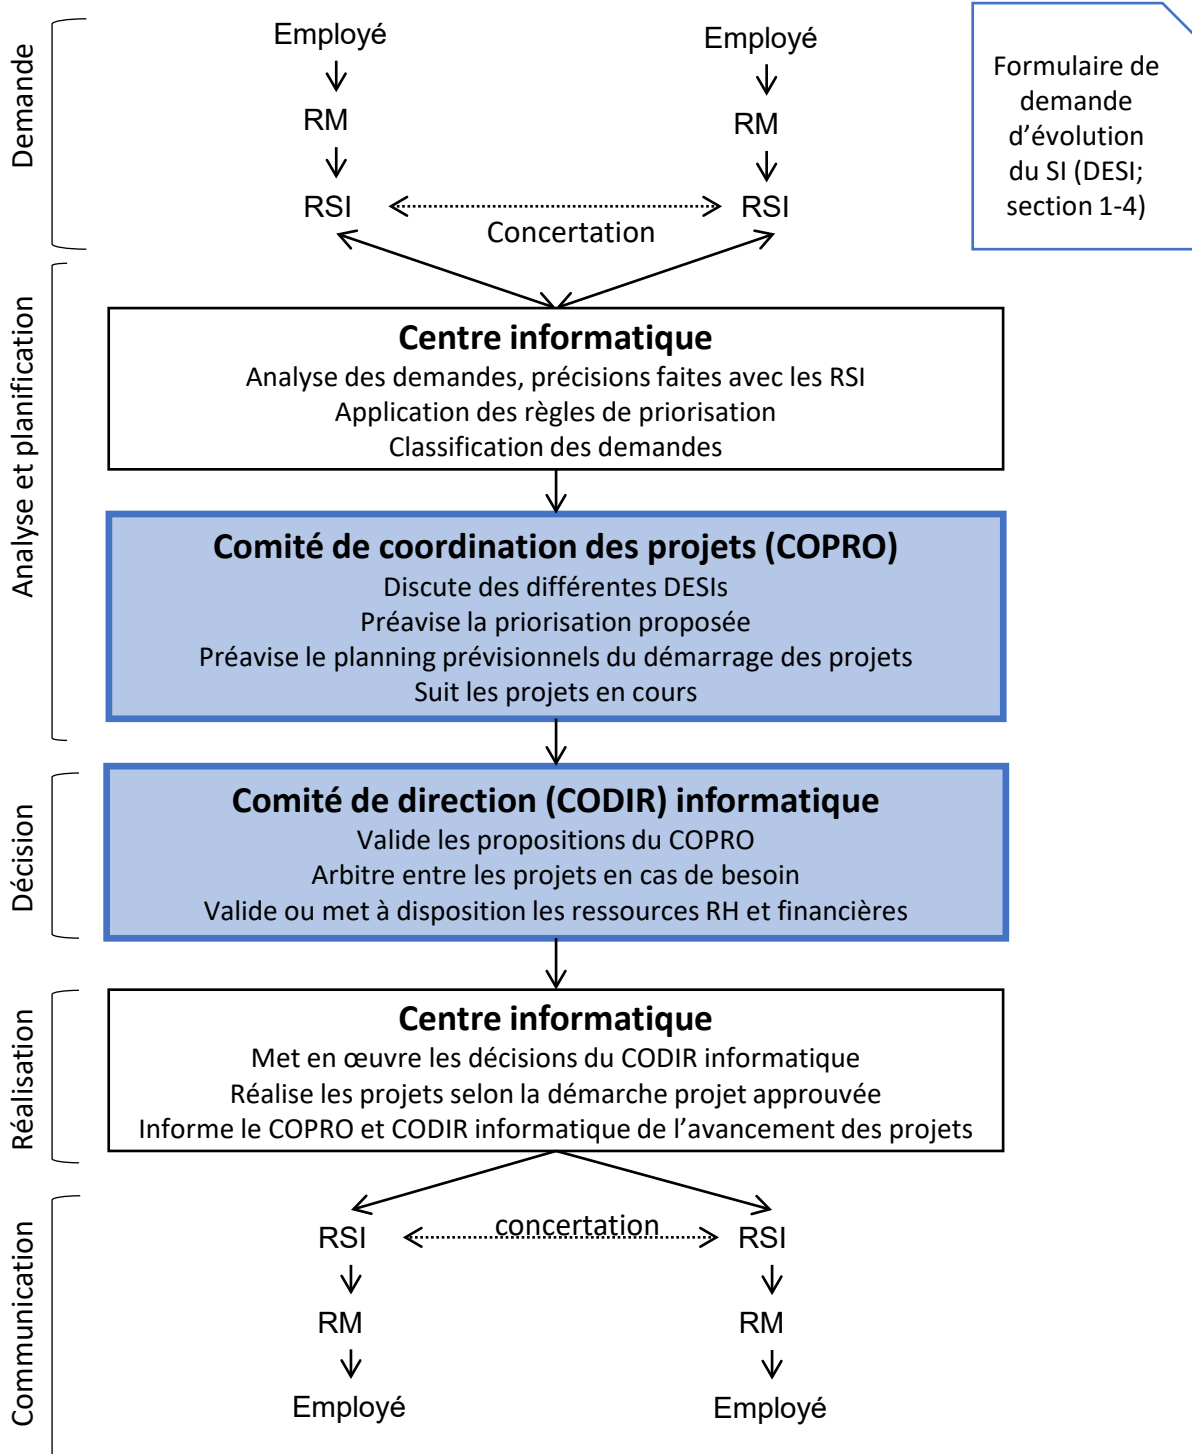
Demande

Employé
RM
RSI

Employé
RM
RSI

Concertation

Formulaire de demande d'évolution du SI (DESI; section 1-4)

Analyse et planification

**Centre informatique**
Analyse des demandes, précisions faites avec les RSI
Application des règles de priorisation
Classification des demandes

**Comité de coordination des projets (COPRO)**
Discute des différentes DESIs
Préavise la priorisation proposée
Préavise le planning prévisionnels du démarrage des projets
Suit les projets en cours

Décision

**Comité de direction (CODIR) informatique**
Valide les propositions du COPRO
Arbitre entre les projets en cas de besoin
Valide ou met à disposition les ressources RH et financières

Réalisation

**Centre informatique**
Met en œuvre les décisions du CODIR informatique
Réalise les projets selon la démarche projet approuvée
Informe le COPRO et CODIR informatique de l'avancement des projets

Communication

RSI
RM
Employé

concertation

RSI
RM
Employé